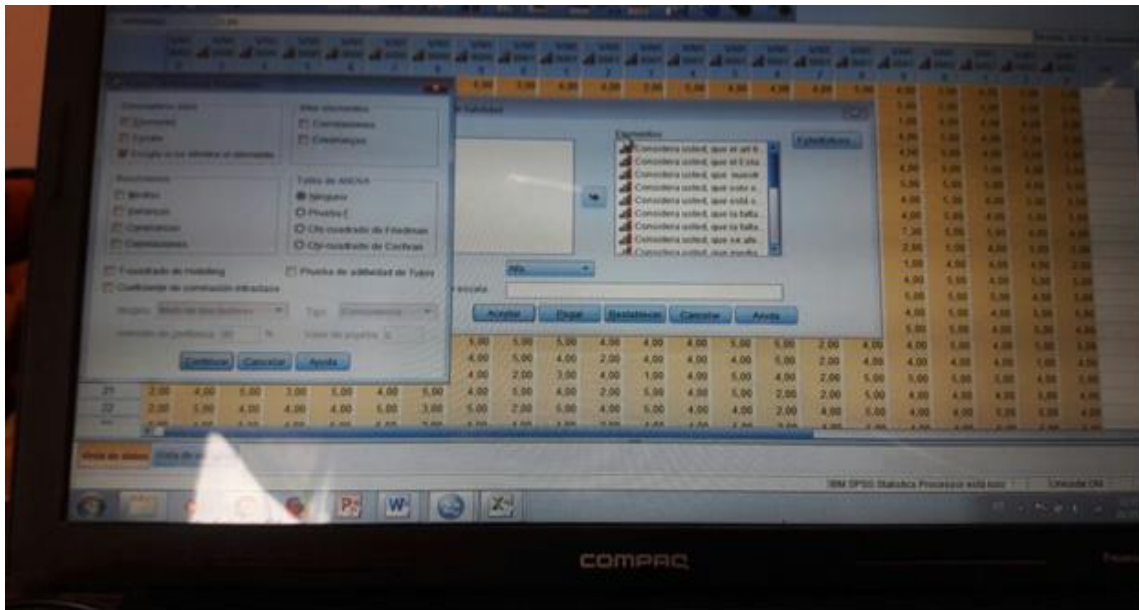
Estadísticos descriptivos
Elemento
Escala
Escala si se elimina el elemento

Resúmenes
Medias
Varianzas
Covarianzas
Correlaciones

Inter-elementos
Correlaciones
Covarianzas

Tabla de ANOVA
Ninguno
Prueba F
Chi-cuadrado de Friedman
Chi-cuadrado de Cochran

T cuadrado de Hotelling
Prueba de aditividad de Tukey
Coeficiente de correlación intraclase

Continuar
Cancelar
Ayuda

Elementos:
Considera usted, que el art 6...
Considera usted, que el Esta...
Considera usted, que nuestr...
Considera usted, que solo s...
Considera usted, que está c...
Considera usted, que la falta...
Considera usted, que la falta...
Considera usted, que se afe...
Considera usted, que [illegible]

Estadísticos...
Alfa
Aceptar
Pegar
Restablecer
Cancelar
Ayuda

21 2.00 4.00 5.00 3.00 5.00 4.00 5.00 4.00 5.00 4.00 2.00 4.00 4.00 5.00 4.00 2.00 5.00
22 2.00 5.00 4.00 4.00 4.00 5.00 3.00 5.00 2.00 5.00 4.00 5.00 4.00 4.00 2.00 4.00 5.00

Vista de datos
Vista de variables

IBM SPSS Statistics Processor está listo
Unicode:ON

COMPAQ